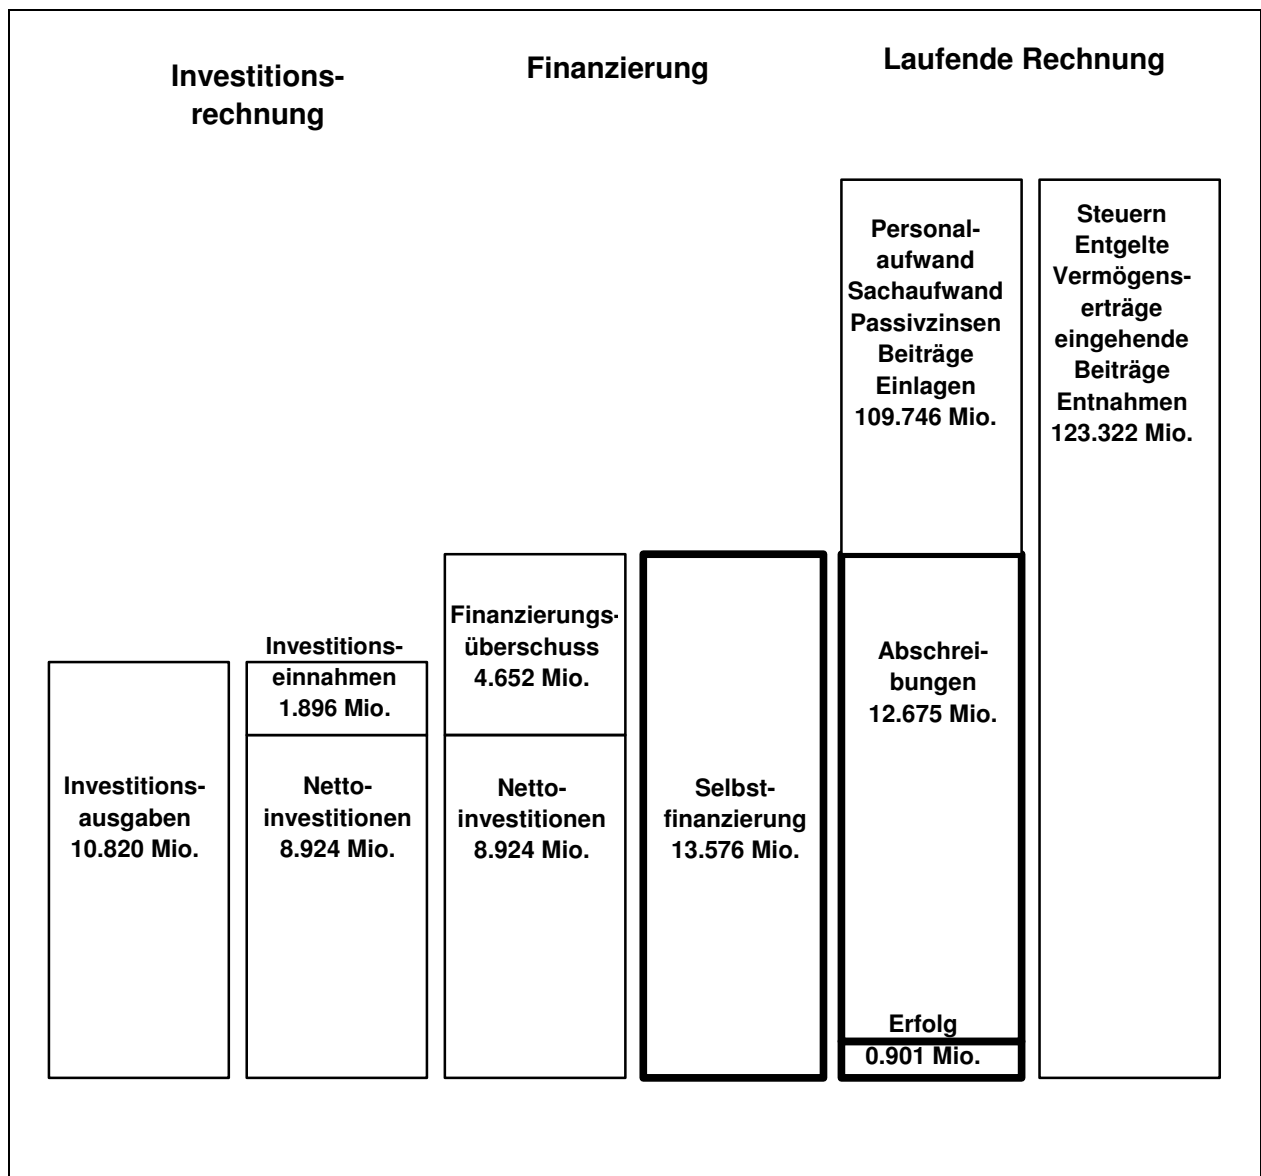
Investitionsrechnung

Finanzierung

Laufende Rechnung

Personalaufwand
Sachaufwand
Passivzinsen
Beiträge
Einlagen
109.746 Mio.

Steuern
Entgelte
Vermögenserträge
eingehende
Beiträge
Entnahmen
123.322 Mio.

Investitionseinnahmen
1.896 Mio.

Finanzierungsüberschuss
4.652 Mio.

Abschreibungen
12.675 Mio.

Investitionsausgaben
10.820 Mio.

Nettoinvestitionen
8.924 Mio.

Nettoinvestitionen
8.924 Mio.

Selbstfinanzierung
13.576 Mio.

Erfolg
0.901 Mio.